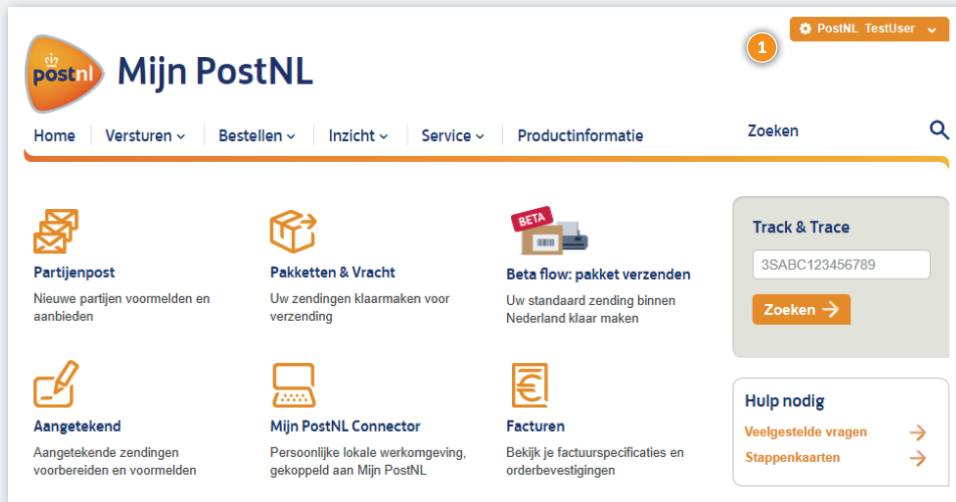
PostNL TestUser

1

postnl

Mijn PostNL

Home | Versturen | Bestellen | Inzicht | Service | Productinformatie

Zoeken

Partijenpost
Nieuwe partijen voormelden en aanbieden

Pakketten & Vracht
Uw zendingen klaarmaken voor verzending

BETA

Beta flow: pakket verzenden
Uw standaard zending binnen Nederland klaar maken

Track & Trace

3SABC123456789

Zoeken

Aangetekend
Aangetekende zendingen voorbereiden en voormelden

Mijn PostNL Connector
Persoonlijke lokale werkomgeving, gekoppeld aan Mijn PostNL

Facturen
Bekijk je factuurspecificaties en orderbevestigingen

Hulp nodig

Veelgestelde vragen

Stappenkaarten